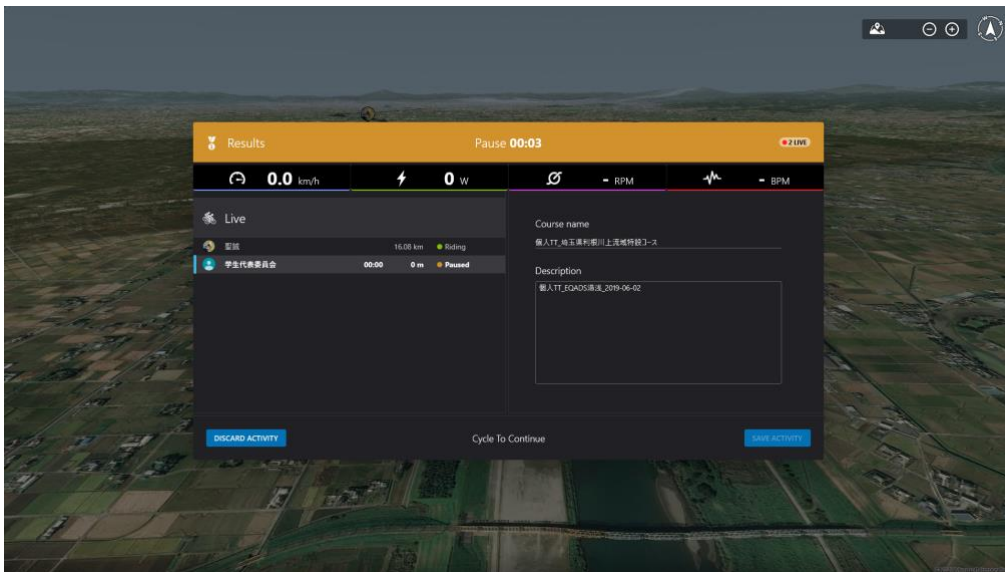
Results

Pause 00:03

2 LIVE

0.0 km/h

0 W

- RPM

- BPM

Live

聖誠 16.08 km Riding

学生代表委員会 00:00 0 m Paused

Course name

個人TT_埼玉県利根川上流域特設コース

Description

個人TT_EQADS配信_2019-06-02

DISCARD ACTIVITY

Cycle To Continue

SAVE ACTIVITY